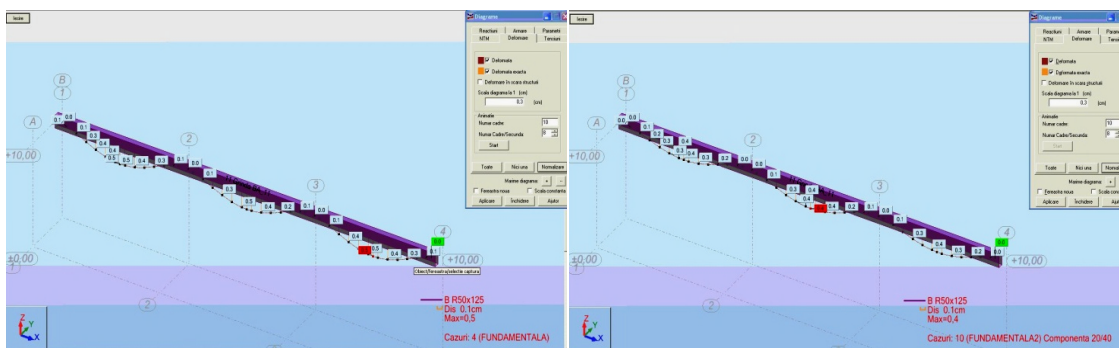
Iesire

Diagrame
Reactiuni | Armare | Parametri
N/T/M | Deformare | Tensiuni

Deformata
Deformata exacta
Deformare în scara structurii
Scala diagrama la 1 (cm)
0.3 (cm)
Animatie
Numar cadre 10
Numar Cadre/Secunda 8
Start

Toate | Nici una | Normalizare
Marime diagrama + -
Fereastra noua | Scala constanta
Aplicare | Închidere | Ajutor

B
1
A
2
3
4
+10,00
±0,00
+10,00
2

0.0 0.1 0.3 0.4 0.5 0.5 0.4 0.3 0.1 0.0 0.1 0.3 0.5 0.4 0.2 0.1 0.0 0.1 0.3 0.4 0.5 0.4 0.3 0.1 0.0

Obiect/fereastra/selectie captura

B R50x125
Dis 0.1cm
Max=0,5

Cazuri: 4 (FUNDAMENTALA)

Iesire

Diagrame
Reactiuni | Armare | Parametri
N/T/M | Deformare | Tensiuni

Deformata
Deformata exacta
Deformare în scara structurii
Scala diagrama la 1 (cm)
0.3 (cm)
Animatie
Numar cadre 10
Numar Cadre/Secunda 8
Start

Toate | Nici una | Norma
Marime diagrama + -
Fereastra noua | Scala con
Aplicare | Închidere | Aju

B
1
A
2
3
4
+10,00
±0,00
+10,00
2

0.0 0.1 0.3 0.4 0.4 0.3 0.2 0.1 0.0 0.1 0.3 0.4 0.4 0.4 0.2 0.1 0.0 0.1 0.3 0.4 0.3 0.2 0.0

B R50x125
Dis 0.1cm
Max=0,4

Cazuri: 10 (FUNDAMENTALA2) Componenta 20/40